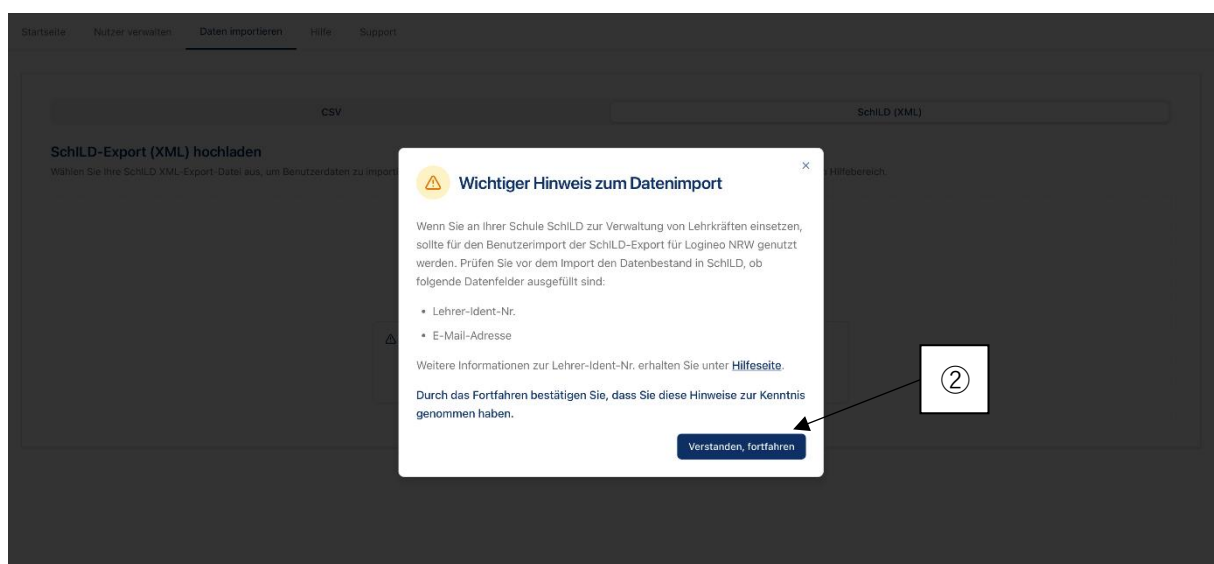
Startseite Nutzer verwalten Daten importieren Hilfe Support

CSV

SchILD (XML)

SchILD-Export (XML) hochladen

Wählen Sie Ihre SchILD XML-Export-Datei aus, um Benutzerdaten zu import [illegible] Hilfebereich.

×

Wichtiger Hinweis zum Datenimport

Wenn Sie an Ihrer Schule SchILD zur Verwaltung von Lehrkräften einsetzen, sollte für den Benutzerimport der SchILD-Export für Logineo NRW genutzt werden. Prüfen Sie vor dem Import den Datenbestand in SchILD, ob folgende Datenfelder ausgefüllt sind:

• Lehrer-Ident-Nr.

• E-Mail-Adresse

Weitere Informationen zur Lehrer-Ident-Nr. erhalten Sie unter Hilfeseite.

Durch das Fortfahren bestätigen Sie, dass Sie diese Hinweise zur Kenntnis genommen haben.

Verstanden, fortfahren

②